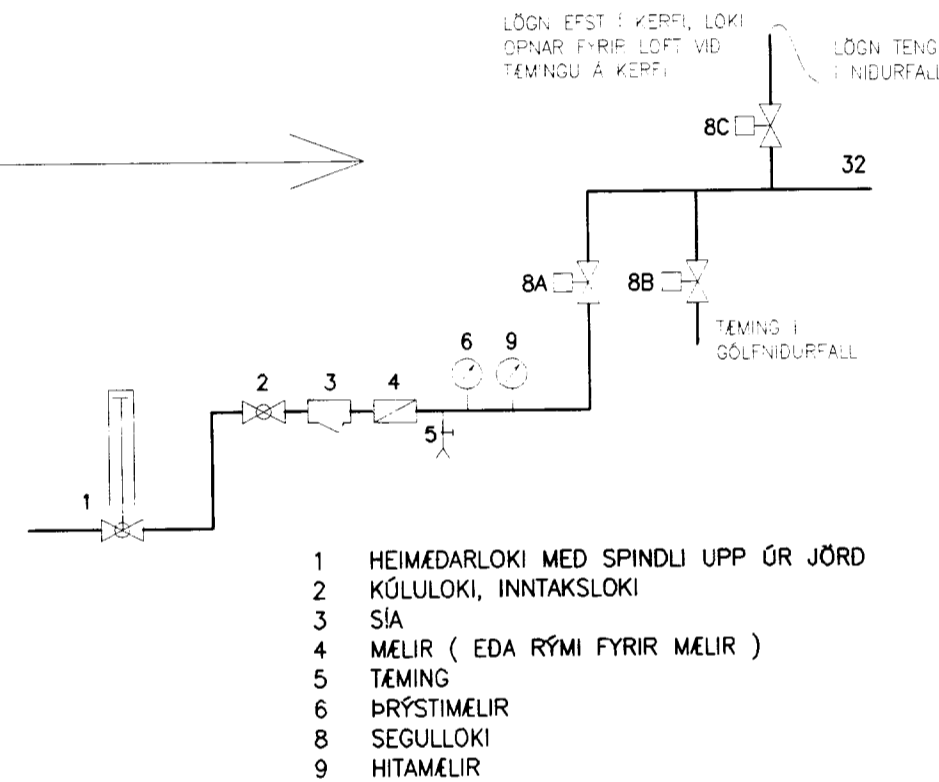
LÖGN EFST Í KERFI, LOKI OPNAR FYRIR LOFT VID TÆMINGU Á KERFI

LÖGN TENG Í NIDURFALL

8C

32

8A

8B

TÆMING Í GÓLFNIDURFALL

6

9

2

3

4

5

1

1 HEIMÆDARLOKI MED SPINDLI UPP ÚR JÖRD
2 KÚLULOKI, INNTAKSLOKI
3 SÍA
4 MÆLIR ( EDA RÝMI FYRIR MÆLIR )
5 TÆMING
6 ÞRÝSTIMÆLIR
8 SEGULLOKI
9 HITAMÆLIR